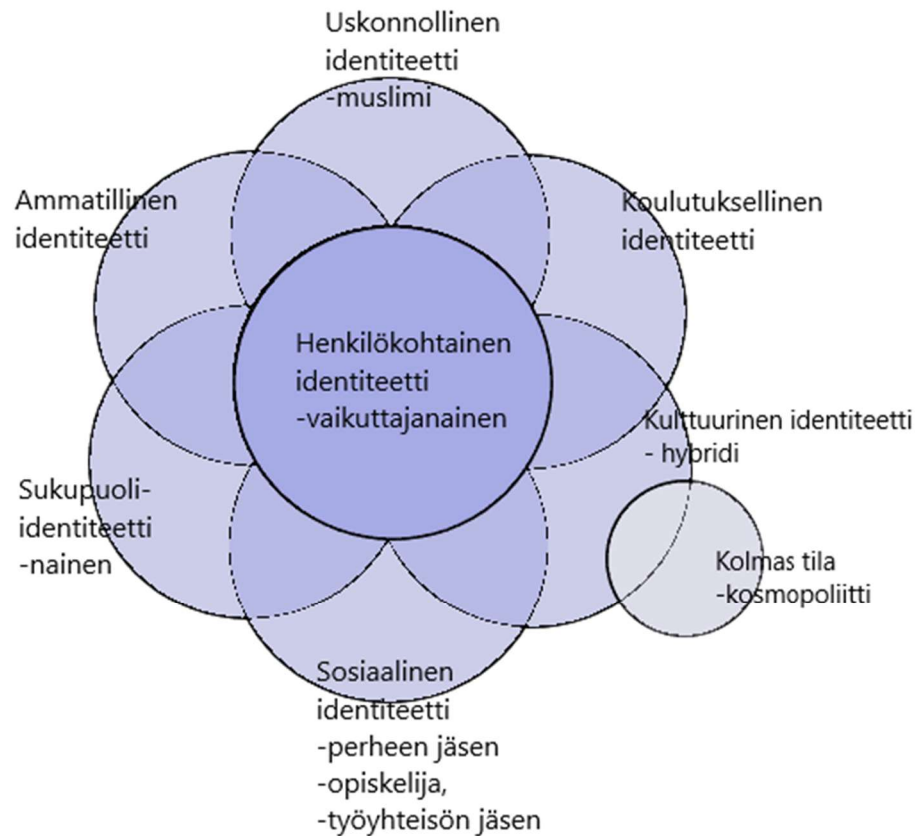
Uskonnollinen
identiteetti
-muslimi

Ammatillinen
identiteetti

Koulutuksellinen
identiteetti

Henkilökohtainen
identiteetti
-vaikuttajanainen

Kulttuurinen identiteetti
- hybridi

Sukupuoli-
identiteetti
-nainen

Kolmas tila
-kosmopoliitti

Sosiaalinen
identiteetti
-perheen jäsen
-opiskelija,
-työyhteisön jäsen